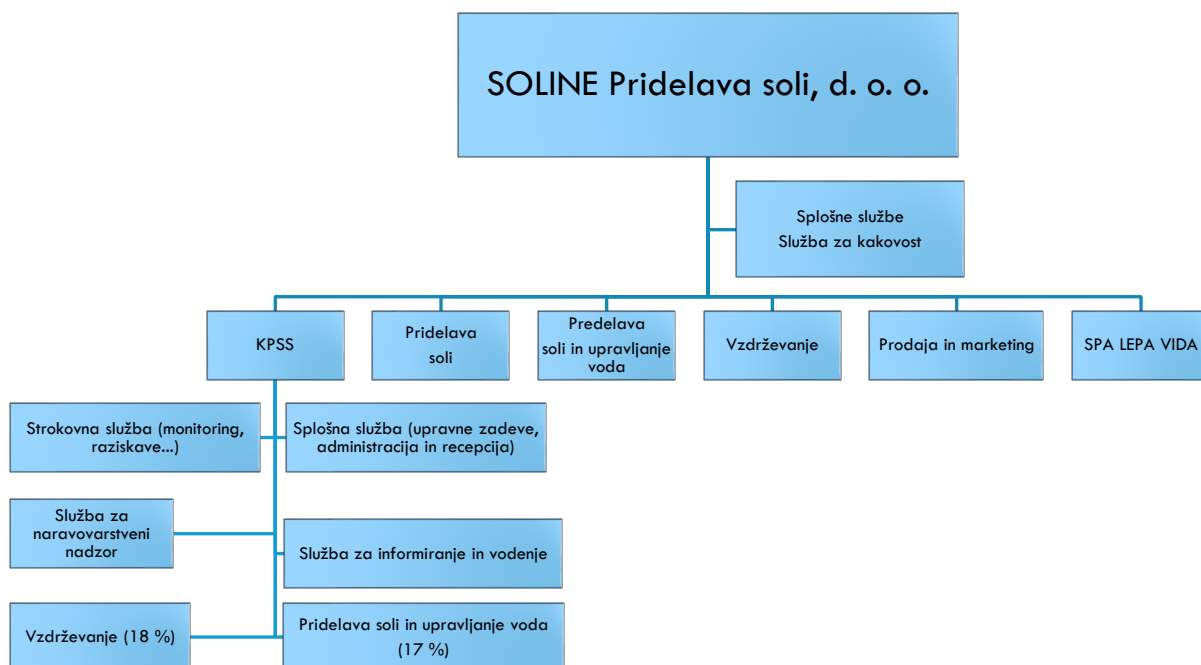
SOLINE Pridelava soli, d. o. o.

Splošne službe
Služba za kakovost

KPSS

Pridelava soli

Predelava soli in upravljanje voda

Vzdrževanje

Prodaja in marketing

SPA LEPA VIDA

Strokovna služba (monitoring, raziskave...)

Splošna služba (upravne zadeve, administracija in recepcija)

Služba za naravovarstveni nadzor

Služba za informiranje in vodenje

Vzdrževanje (18 %)

Pridelava soli in upravljanje voda (17 %)